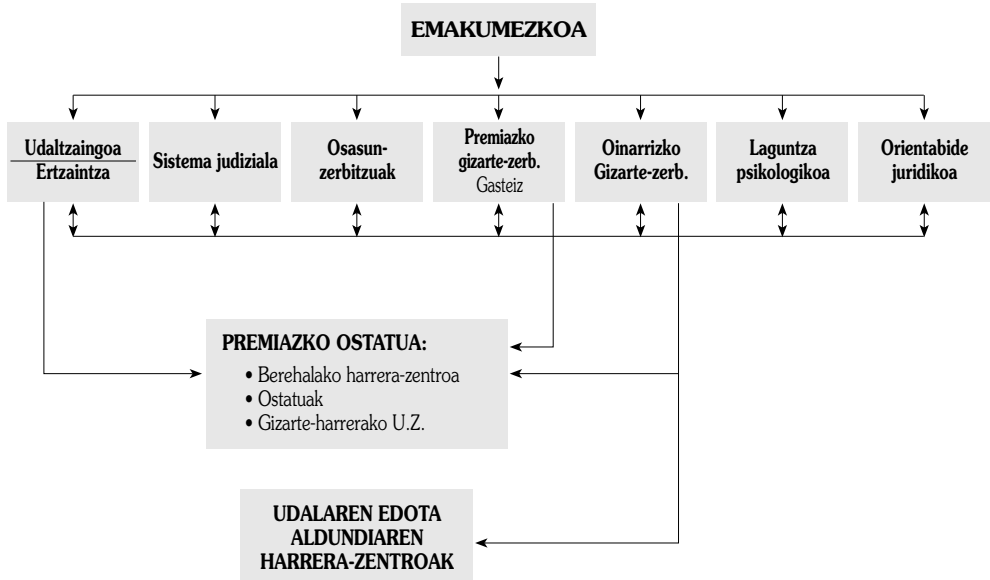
EMAKUMEZKOA

Udaltzaingoa
Ertzaintza

Sistema judiziala

Osasunzerbitzuak

Premiazko gizarte-zerb.
Gasteiz

Oinarrizko Gizarte-zerb.

Laguntza psikologikoa

Orientabide juridikoa

PREMIAZKO OSTATUA:
• Berehalako harrera-zentroa
• Ostatuak
• Gizarte-harrerako U.Z.

UDALAREN EDOTA ALDUNDIAREN HARRERA-ZENTROAK